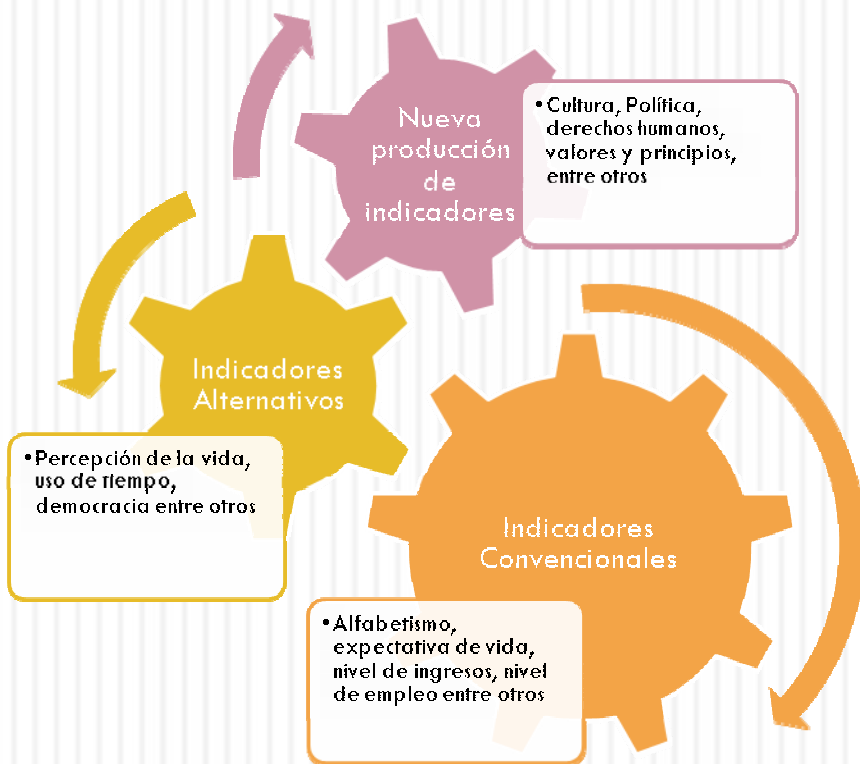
Nueva producción de indicadores

• Cultura, Política, derechos humanos, valores y principios, entre otros

Indicadores Alternativos

• Percepción de la vida, uso de tiempo, democracia entre otros

Indicadores Convencionales

• Alfabetismo, expectativa de vida, nivel de ingresos, nivel de empleo entre otros